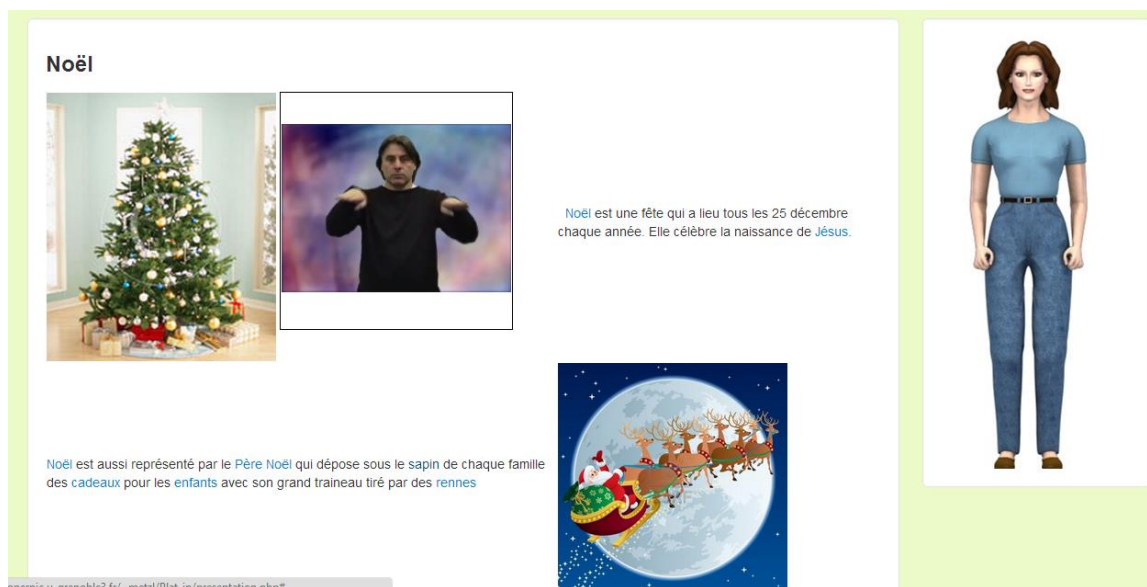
Noël

Noël est une fête qui a lieu tous les 25 décembre chaque année. Elle célèbre la naissance de Jésus.

Noël est aussi représenté par le Père Noël qui dépose sous le sapin de chaque famille des cadeaux pour les enfants avec son grand traineau tiré par des rennes

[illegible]